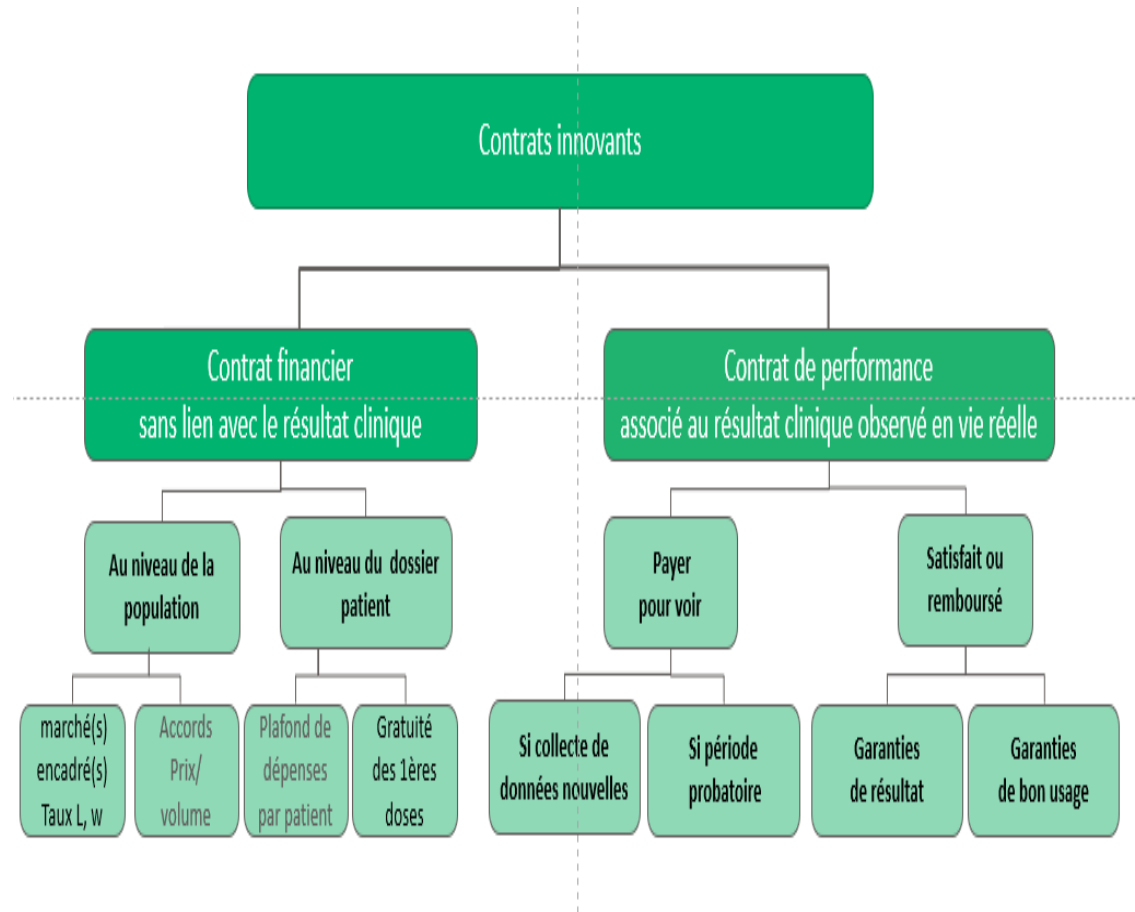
Contrats innovants

Contrat financier
sans lien avec le résultat clinique

Contrat de performance
associé au résultat clinique observé en vie réelle

Au niveau de la population

Au niveau du dossier patient

Payer pour voir

Satisfait ou remboursé

marché(s) encadré(s) Taux L, w

Accords Prix/ volume

Plafond de dépenses par patient

Gratuité des 1ères doses

Si collecte de données nouvelles

Si période probatoire

Garanties de résultat

Garanties de bon usage